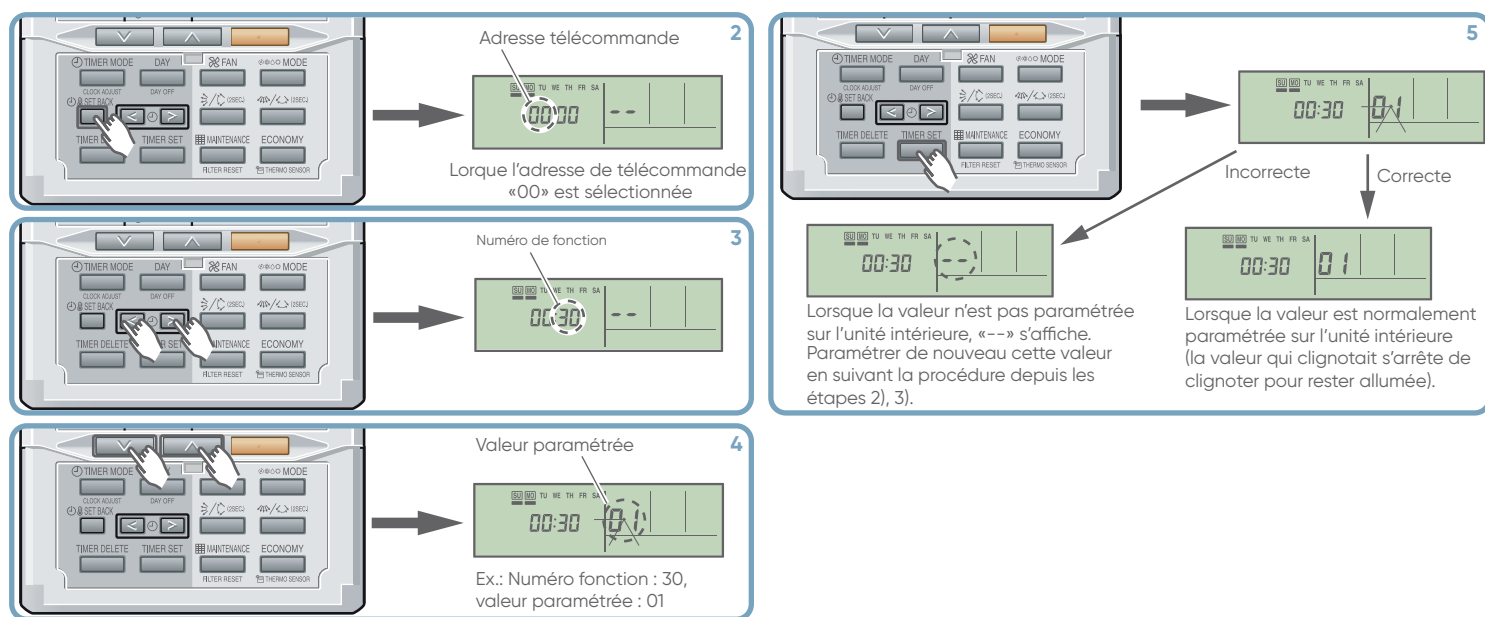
2

TIMER MODE DAY FAN MODE
CLOCK ADJUST DAY OFF
SET BACK (2SEC) (2SEC)
TIMER DELETE TIMER SET MAINTENANCE ECONOMY
FILTER RESET THERMO SENSOR

Adresse télécommande

SU MO TU WE TH FR SA
00 00 --

Lorque l'adresse de télécommande «00» est sélectionnée

3

TIMER MODE DAY FAN MODE
CLOCK ADJUST DAY OFF
SET BACK (2SEC) (2SEC)
TIMER DELETE TIMER SET MAINTENANCE ECONOMY
FILTER RESET THERMO SENSOR

Numéro de fonction

SU MO TU WE TH FR SA
00 30 --

4

TIMER MODE DAY FAN MODE
CLOCK ADJUST DAY OFF
SET BACK (2SEC) (2SEC)
TIMER DELETE TIMER SET MAINTENANCE ECONOMY
FILTER RESET THERMO SENSOR

Valeur paramétrée

SU MO TU WE TH FR SA
00:30 01

Ex.: Numéro fonction : 30, valeur paramétrée : 01

5

TIMER MODE DAY FAN MODE
CLOCK ADJUST DAY OFF
SET BACK (2SEC) (2SEC)
TIMER DELETE TIMER SET MAINTENANCE ECONOMY
FILTER RESET THERMO SENSOR

SU MO TU WE TH FR SA
00:30 01

Incorrecte

Correcte

SU MO TU WE TH FR SA
00:30 --

Lorsque la valeur n'est pas paramétrée sur l'unité intérieure, «--» s'affiche. Paramétrer de nouveau cette valeur en suivant la procédure depuis les étapes 2), 3).

SU MO TU WE TH FR SA
00:30 01

Lorsque la valeur est normalement paramétrée sur l'unité intérieure (la valeur qui clignotait s'arrête de clignoter pour rester allumée).